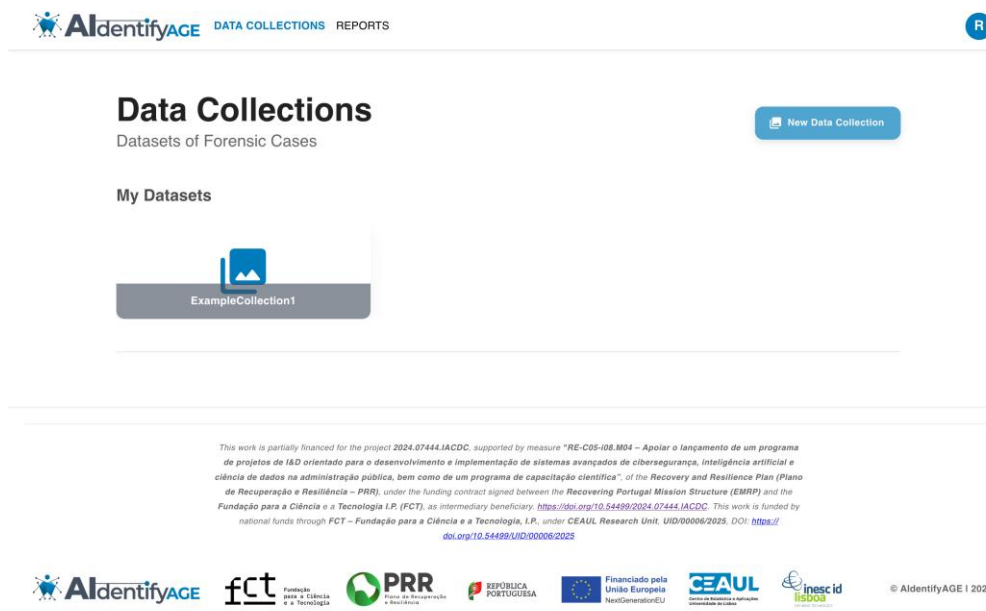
AIdentifyAGE DATA COLLECTIONS REPORTS

R

Data Collections
Datasets of Forensic Cases

New Data Collection

My Datasets

ExampleCollection1

This work is partially financed for the project 2024.07444.IACDC, supported by measure "RE-C05-i08.M04 – Apoiar o lançamento de um programa de projetos de I&D orientado para o desenvolvimento e implementação de sistemas avançados de cibersegurança, inteligência artificial e ciência de dados na administração pública, bem como de um programa de capacitação científica", of the Recovery and Resilience Plan (Plano de Recuperação e Resiliência – PRR), under the funding contract signed between the Recovering Portugal Mission Structure (EMRP) and the Fundação para a Ciência e a Tecnologia I.P. (FCT), as intermediary beneficiary. https://doi.org/10.54499/2024.07444.IACDC. This work is funded by national funds through FCT – Fundação para a Ciência e a Tecnologia, I.P., under CEAUL Research Unit, UID/00006/2025, DOI: https://doi.org/10.54499/UID/00006/2025

AIdentifyAGE fct Fundação para a Ciência e a Tecnologia PRR Plano de Recuperação e Resiliência REPÚBLICA PORTUGUESA Financiado pela União Europeia NextGenerationEU CEAUL Centro de Estatística e Aplicações Universidade de Lisboa inesc id lisboa © AIdentifyAGE I 202